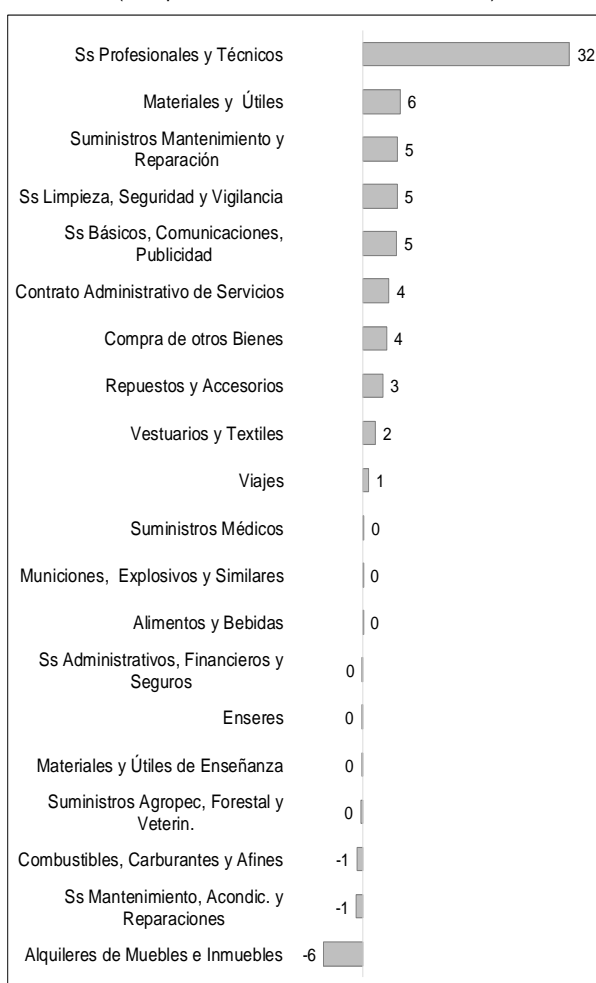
Ss Profesionales y Técnicos 32
Materiales y Útiles 6
Suministros Mantenimiento y Reparación 5
Ss Limpieza, Seguridad y Vigilancia 5
Ss Básicos, Comunicaciones, Publicidad 5
Contrato Administrativo de Servicios 4
Compra de otros Bienes 4
Repuestos y Accesorios 3
Vestuarios y Textiles 2
Viajes 1
Suministros Médicos 0
Municiones, Explosivos y Similares 0
Alimentos y Bebidas 0
Ss Administrativos, Financieros y Seguros 0
Enseres 0
Materiales y Útiles de Enseñanza 0
Suministros Agropec, Forestal y Veterin. 0
Combustibles, Carburantes y Afines -1
Ss Mantenimiento, Acondic. y Reparaciones -1
Alquileres de Muebles e Inmuebles -6